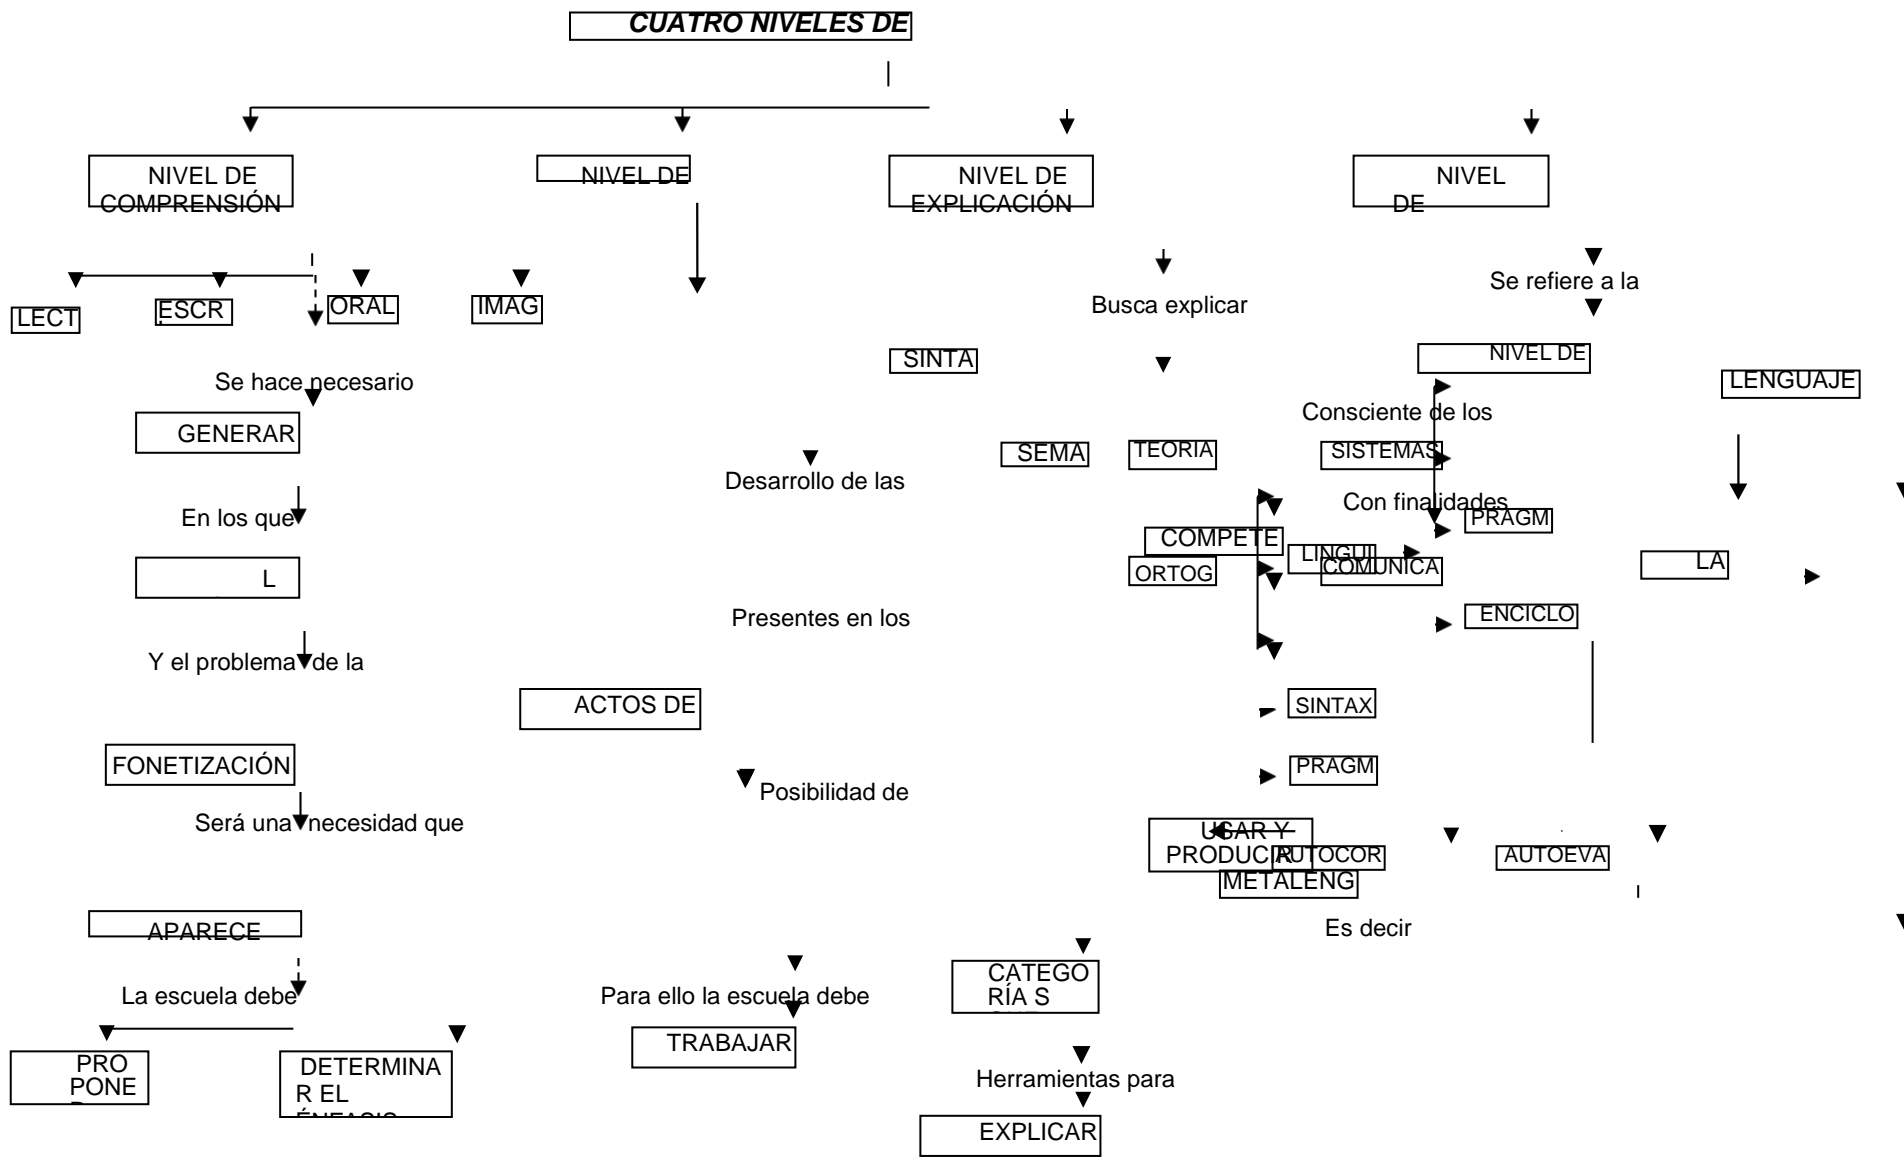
CUATRO NIVELES DE

NIVEL DE COMPRENSIÓN

NIVEL DE

NIVEL DE EXPLICACIÓN

NIVEL DE

LECT

ESCR

ORAL

IMAG

Se hace necesario

GENERAR

En los que

L

Y el problema de la

FONETIZACIÓN

Será una necesidad que

APARECE

La escuela debe

PRO PONE

DETERMINA R EL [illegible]

Desarrollo de las

Presentes en los

ACTOS DE

Posibilidad de

Para ello la escuela debe

TRABAJAR

Busca explicar

SINTA

SEMA

TEORIA

COMPETE

ORTOG

LINGUI

SINTAX

PRAGM

USAR Y PRODUCIR

AUTOCOR

METALENG

CATEGO RÍA S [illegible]

Herramientas para

EXPLICAR

Se refiere a la

NIVEL DE

Consciente de los

SISTEMAS

Con finalidades

PRAGM

COMUNICA

ENCICLO

AUTOEVA

Es decir

LENGUAJE

LA